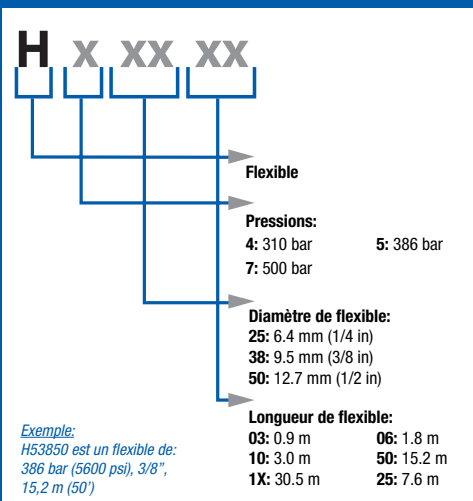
H X XX XX

Flexible

Pressions:
4: 310 bar
5: 386 bar
7: 500 bar

Diamètre de flexible:
25: 6.4 mm (1/4 in)
38: 9.5 mm (3/8 in)
50: 12.7 mm (1/2 in)

Longueur de flexible:
03: 0.9 m
06: 1.8 m
10: 3.0 m
50: 15.2 m
1X: 30.5 m
25: 7.6 m

Exemple:
H53850 est un flexible de: 386 bar (5600 psi), 3/8", 15,2 m (50')